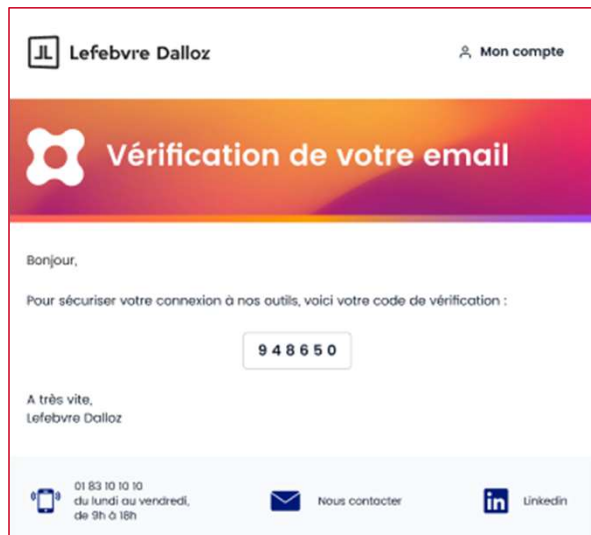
JL Lefebvre Dalloz

Mon compte

Vérification de votre email

Bonjour,

Pour sécuriser votre connexion à nos outils, voici votre code de vérification :

948650

A très vite,
Lefebvre Dalloz

01 83 10 10 10
du lundi au vendredi,
de 9h à 18h

Nous contacter

in Linkedin